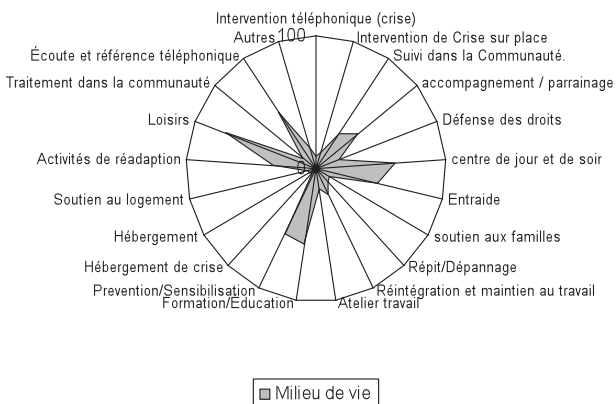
Intervention téléphonique (crise)
Autres 100
Intervention de Crise sur place
Écoute et référence téléphonique
Suivi dans la Communauté.
Traitement dans la communauté
accompagnement / parrainage
Loisirs
Défense des droits
Activités de réadaption
0
centre de jour et de soir
Soutien au logement
Entraide
Hébergement
soutien aux familles
Hébergement de crise
Répit/Dépannage
Prevention/Sensibilisation
Réintégration et maintien au travail
Formation/Education
Atelier travail

Milieu de vie